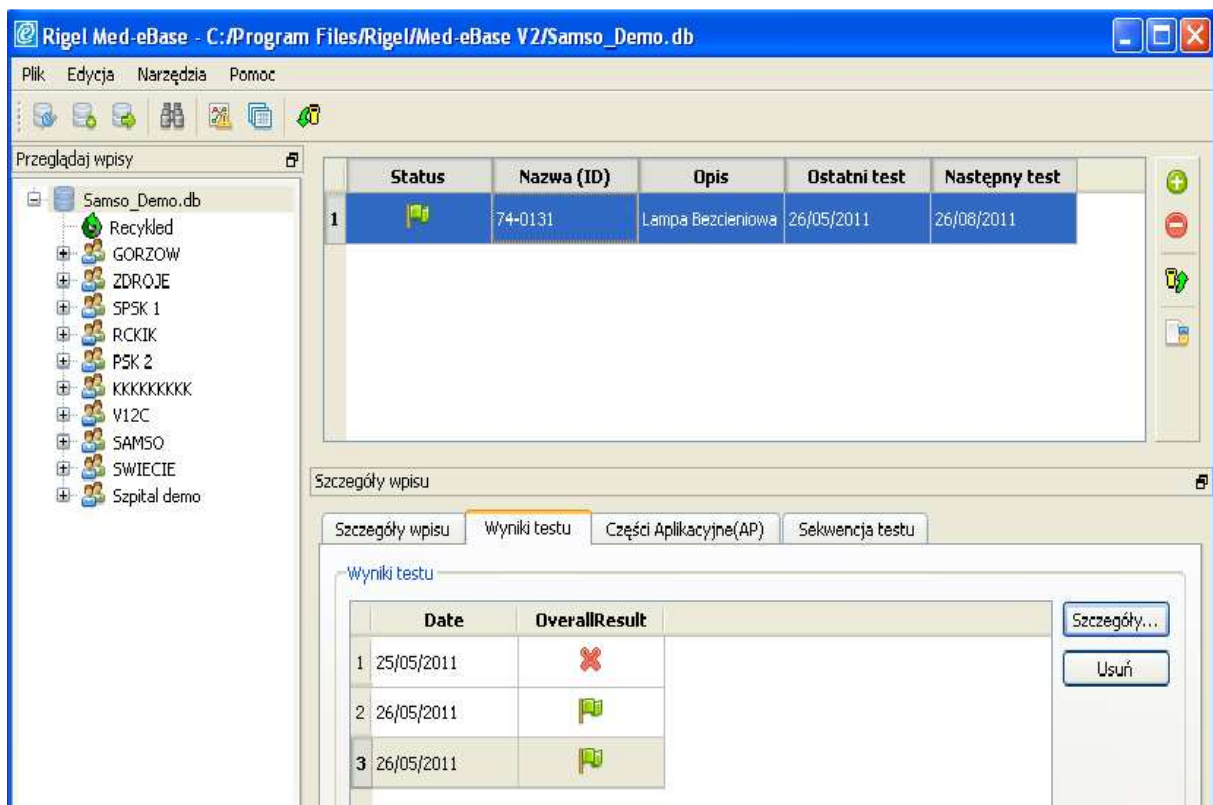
Rigel Med-eBase - C:/Program Files/Rigel/Med-eBase V2/Samso_Demo.db

Plik Edycja Narzędzia Pomoc

Przeglądaj wpisy

Samso_Demo.db
Recykled
GORZOW
ZDROJE
SPSK 1
RCKIK
PSK 2
KKKKKKKKK
V12C
SAMSO
SWIECIE
Szpital demo

| | Status | Nazwa (ID) | Opis | Ostatni test | Następny test |
|---|---|---|---|---|---|
| 1 | | 74-0131 | Lampa Bezcieniowa | 26/05/2011 | 26/08/2011 |

Szczegóły wpisu

Szczegóły wpisu | Wyniki testu | Części Aplikacyjne(AP) | Sekwencja testu

Wyniki testu

| | Date | OverallResult |
|---|---|---|
| 1 | 25/05/2011 | |
| 2 | 26/05/2011 | |
| 3 | 26/05/2011 | |

Szczegóły...
Usuń